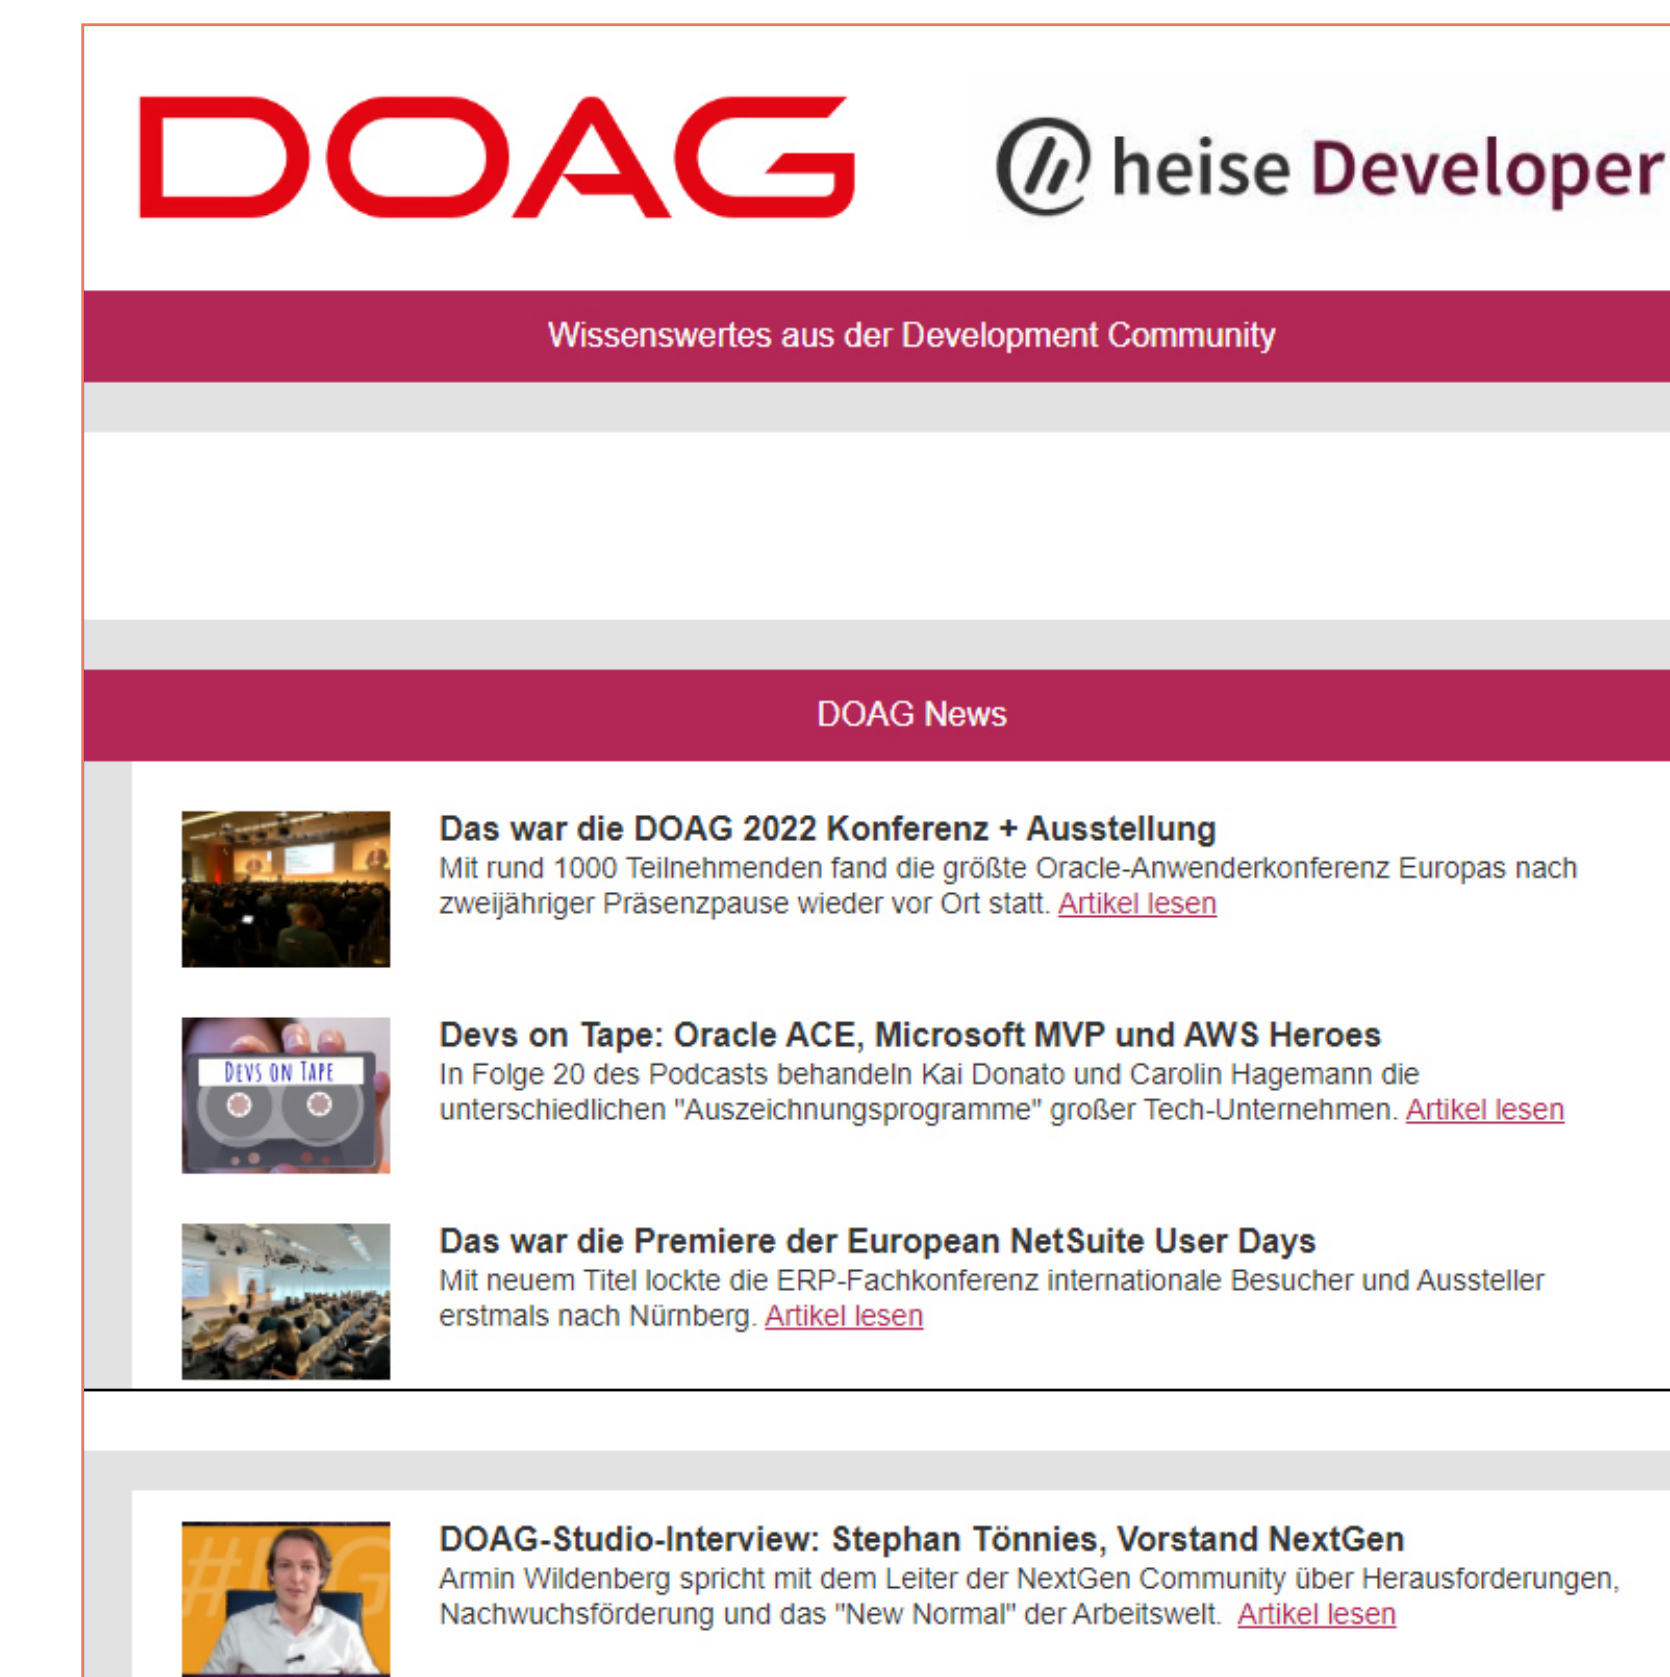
DOAG

heise Developer

Wissenswertes aus der Development Community

DOAG News

Das war die DOAG 2022 Konferenz + Ausstellung
Mit rund 1000 Teilnehmenden fand die größte Oracle-Anwenderkonferenz Europas nach zweijähriger Präsenzpause wieder vor Ort statt. Artikel lesen

DEVS ON TAPE

Devs on Tape: Oracle ACE, Microsoft MVP und AWS Heroes
In Folge 20 des Podcasts behandeln Kai Donato und Carolin Hagemann die unterschiedlichen "Auszeichnungsprogramme" großer Tech-Unternehmen. Artikel lesen

Das war die Premiere der European NetSuite User Days
Mit neuem Titel lockte die ERP-Fachkonferenz internationale Besucher und Aussteller erstmals nach Nürnberg. Artikel lesen

DOAG-Studio-Interview: Stephan Tönnies, Vorstand NextGen
Armin Wildenberg spricht mit dem Leiter der NextGen Community über Herausforderungen, Nachwuchsförderung und das "New Normal" der Arbeitswelt. Artikel lesen